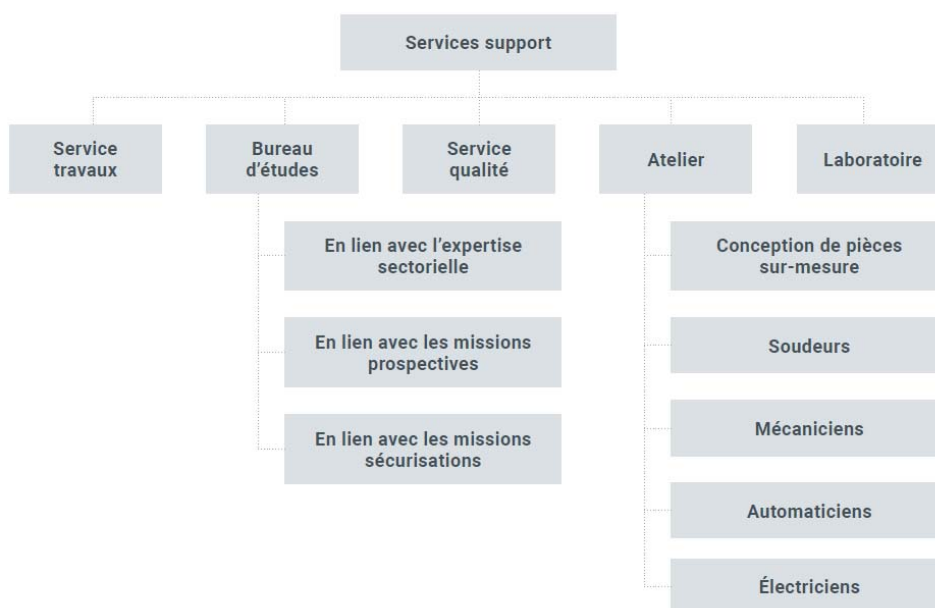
Services support

Service travaux

Bureau d'études

Service qualité

Atelier

Laboratoire

En lien avec l'expertise sectorielle

En lien avec les missions prospectives

En lien avec les missions sécurisations

Conception de pièces sur-mesure

Soudeurs

Mécaniciens

Automaticiens

Électriciens